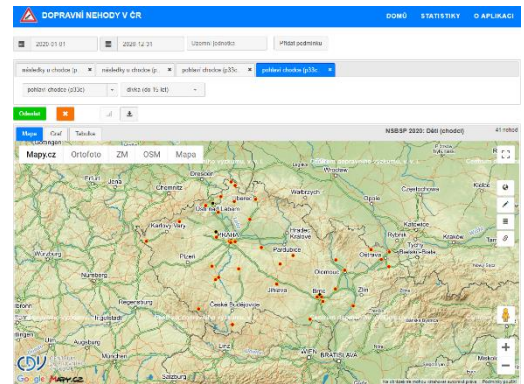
DOPRAVNÍ NEHODY V ČR
DOMŮ STATISTIKY O APLIKACI

2020 01 01
2020 12 31
Územní jednotka
Přidat podmínku

místečky u chodce (p ×
místečky u chodce (p ×
pohlaví chodce (p33c ×
pohlaví chodce (p33c ×

pohlaví chodce (p33c)
dítě (do 15 let)

Odeslat

Mapa
Graf
Tabulka
NSBSP 2020: Děti (chodci)
41 nehod

Mapy.cz
Ortofoto
ZM
OSM
Mapa

Dresden
Chemnitz
Wrocław
Wałbrzych
Opole
Karlovy Vary
Plzeň
PRAHA
Hradec Králové
Pardubice
Olomouc
Ostrava
Nürnberg
Regensburg
České Budějovice
Jihlava
Brno
Zlín
Linz
BRATISLAVA
Salzburg
Wien
Katowice
Rybnik
Ústí nad Labem
Liberec

Mapy.cz